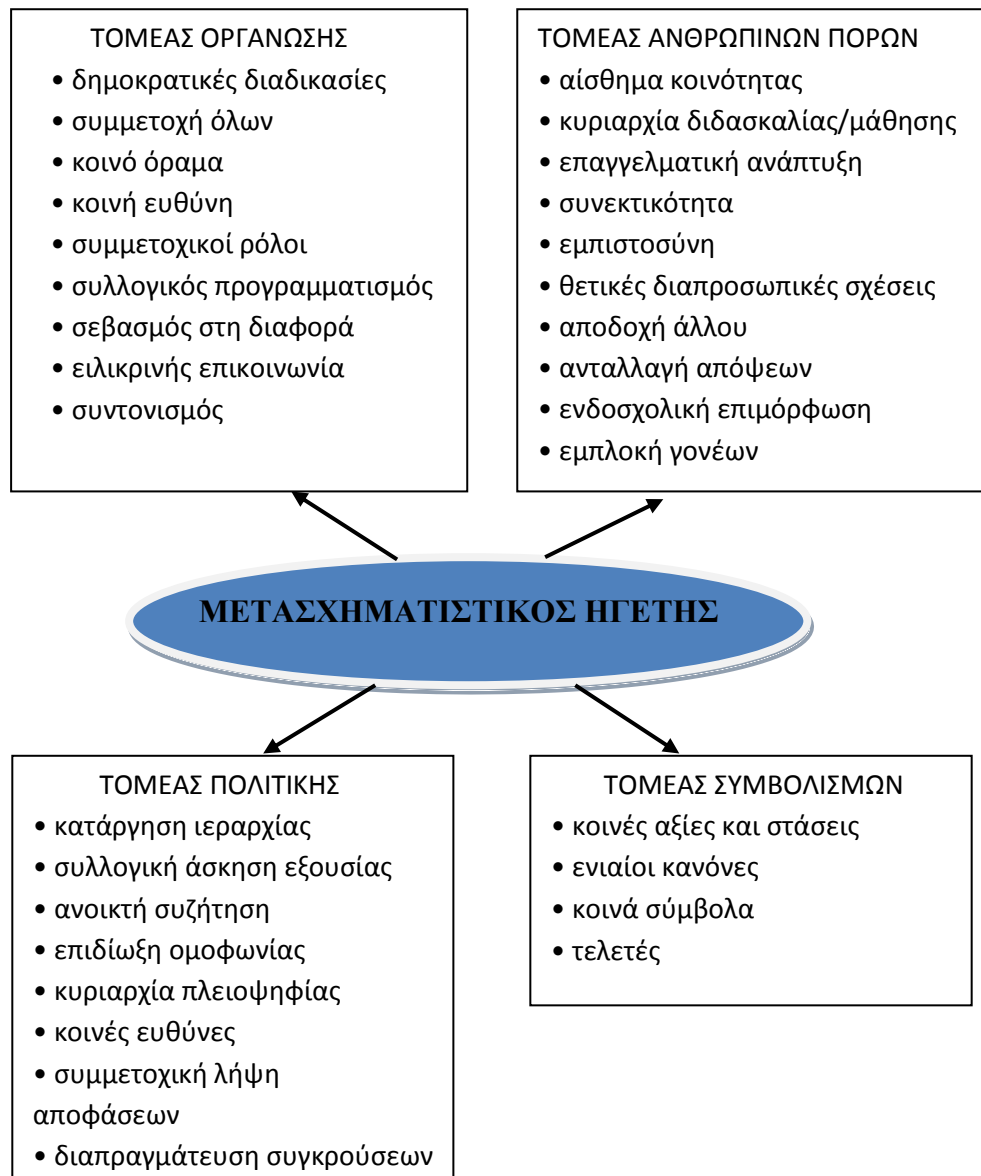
ΤΟΜΕΑΣ ΟΡΓΑΝΩΣΗΣ

• δημοκρατικές διαδικασίες
• συμμετοχή όλων
• κοινό όραμα
• κοινή ευθύνη
• συμμετοχικοί ρόλοι
• συλλογικός προγραμματισμός
• σεβασμός στη διαφορά
• ειλικρινής επικοινωνία
• συντονισμός

ΤΟΜΕΑΣ ΑΝΘΡΩΠΙΝΩΝ ΠΟΡΩΝ

• αίσθημα κοινότητας
• κυριαρχία διδασκαλίας/μάθησης
• επαγγελματική ανάπτυξη
• συνεκτικότητα
• εμπιστοσύνη
• θετικές διαπροσωπικές σχέσεις
• αποδοχή άλλου
• ανταλλαγή απόψεων
• ενδοσχολική επιμόρφωση
• εμπλοκή γονέων

ΜΕΤΑΣΧΗΜΑΤΙΣΤΙΚΟΣ ΗΓΕΤΗΣ

ΤΟΜΕΑΣ ΠΟΛΙΤΙΚΗΣ

• κατάργηση ιεραρχίας
• συλλογική άσκηση εξουσίας
• ανοικτή συζήτηση
• επιδίωξη ομοφωνίας
• κυριαρχία πλειοψηφίας
• κοινές ευθύνες
• συμμετοχική λήψη αποφάσεων
• διαπραγμάτευση συγκρούσεων

ΤΟΜΕΑΣ ΣΥΜΒΟΛΙΣΜΩΝ

• κοινές αξίες και στάσεις
• ενιαίοι κανόνες
• κοινά σύμβολα
• τελετές